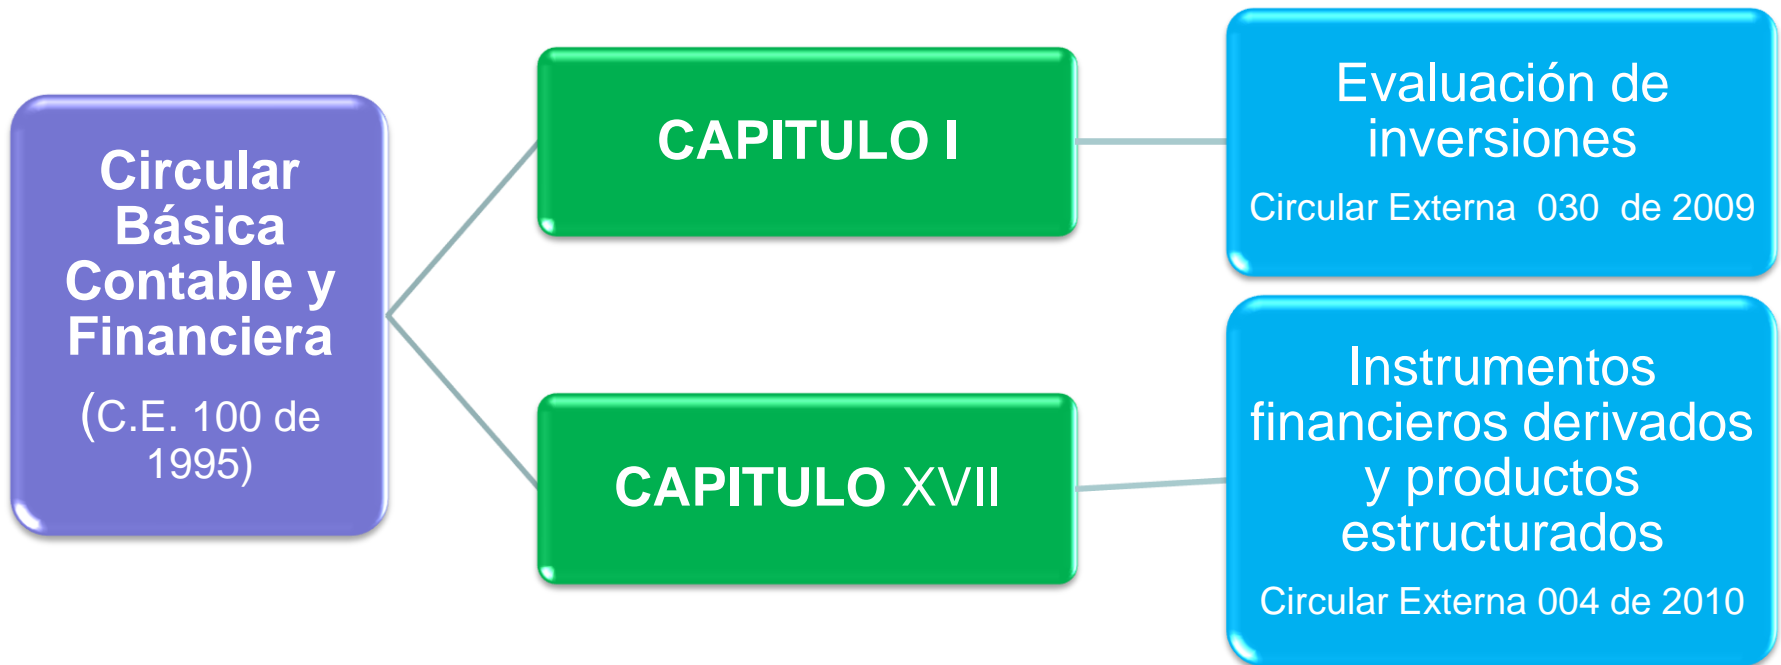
Circular Básica Contable y Financiera

(C.E. 100 de 1995)

CAPITULO I

CAPITULO XVII

Evaluación de inversiones

Circular Externa 030 de 2009

Instrumentos financieros derivados y productos estructurados

Circular Externa 004 de 2010